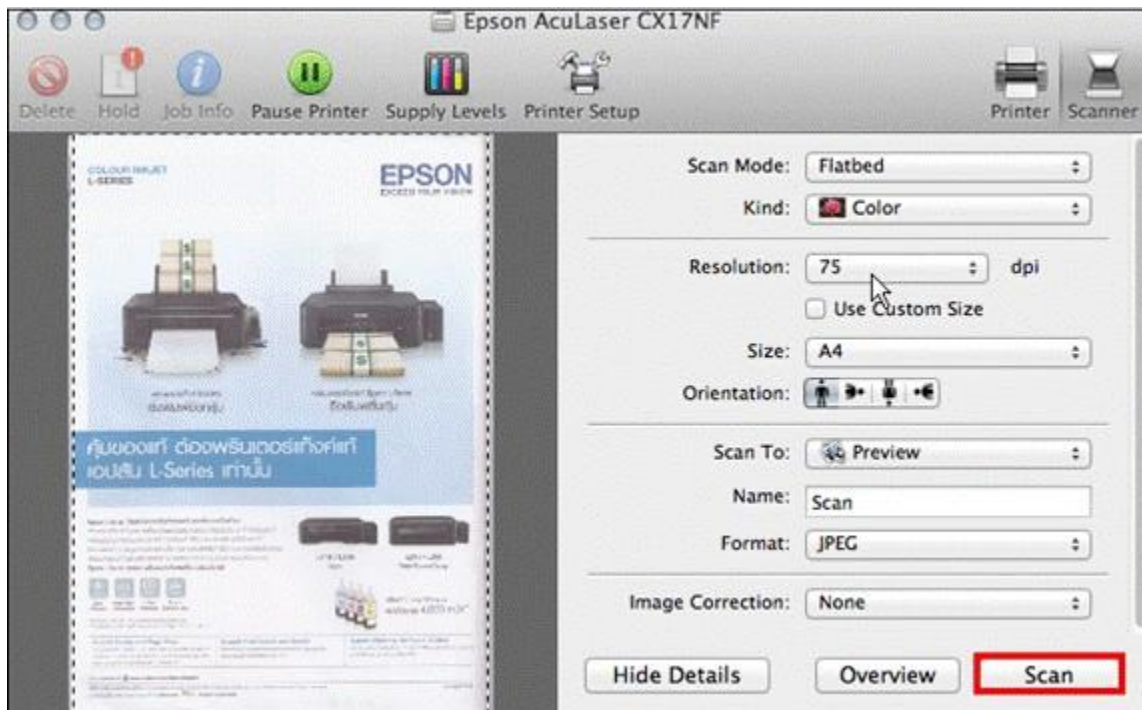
Epson AcuLaser CX17NF

Delete Hold Job Info Pause Printer Supply Levels Printer Setup Printer Scanner

COLOUR INKJET
L-SERIES

EPSON
EXCEED YOUR VISION

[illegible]

คู่มือของแท้ ต้องพรินเตอร์แท้งค์แท้ เอปสัน L-Series เท่านั้น

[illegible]

Scan Mode: Flatbed
Kind: Color
Resolution: 75 dpi
Use Custom Size
Size: A4
Orientation:
Scan To: Preview
Name: Scan
Format: JPEG
Image Correction: None

Hide Details
Overview
Scan